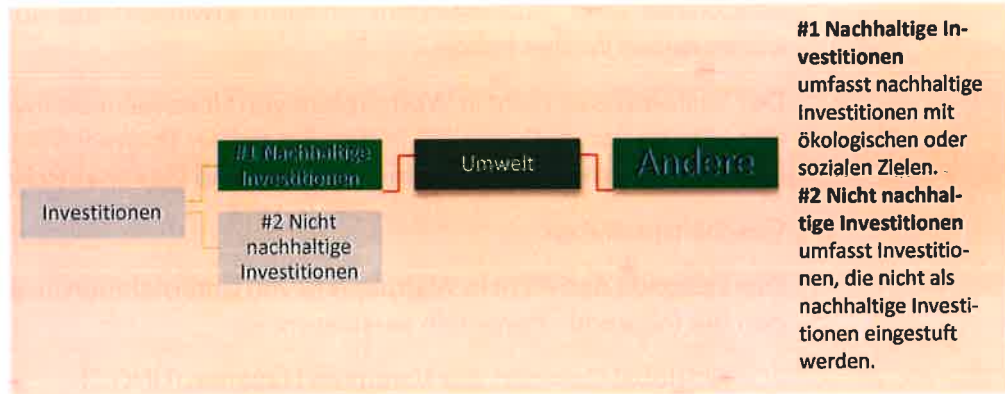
Investitionen

#1 Nachhaltige Investitionen

#2 Nicht nachhaltige Investitionen

Umwelt

Andere

**#1 Nachhaltige Investitionen** umfasst nachhaltige Investitionen mit ökologischen oder sozialen Zielen.

**#2 Nicht nachhaltige Investitionen** umfasst Investitionen, die nicht als nachhaltige Investitionen eingestuft werden.